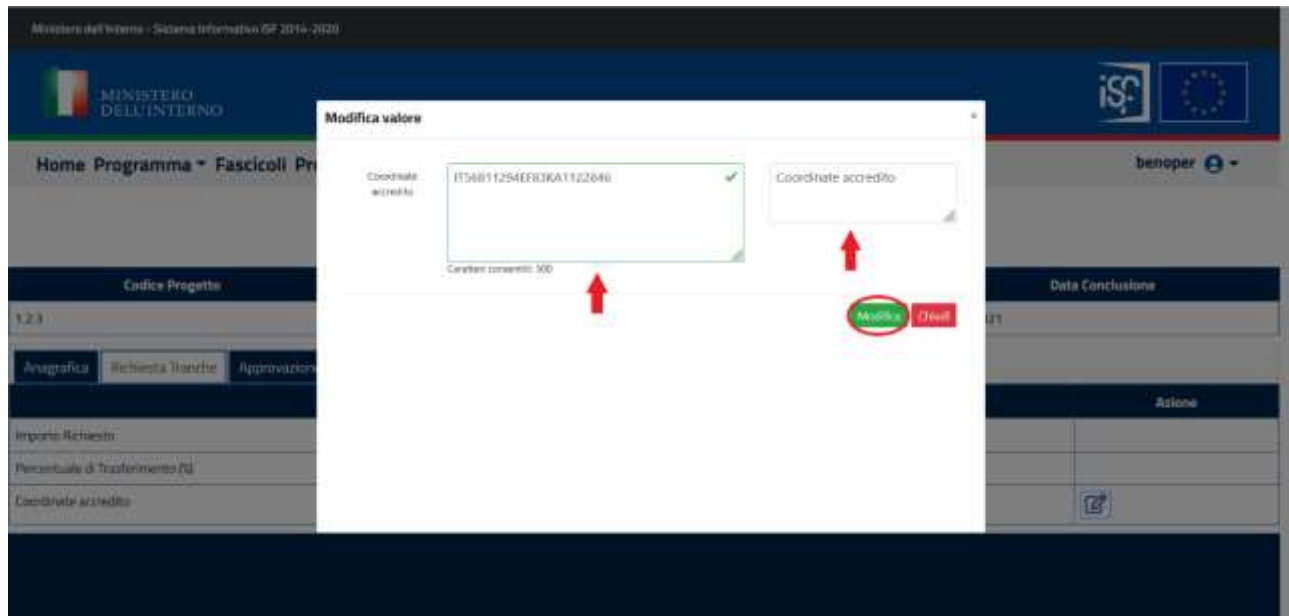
Ministero dell'Interno - Sistema Informativo ISF 2014-2020

MINISTERO DELL'INTERNO

iSF

Home Programma ▾ Fascicoli Pr

benoper

Modifica valore

×

Coordinate accredito

IT56B11294EF83KA1122846

Coordinate accredito

Caratteri consentiti: 500

Modifica Chiudi

Codice Progetto

Data Conclusione

1.2.3

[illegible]21

Anagrafica Richiesta Tranche Approvazion

Azione

Importo Richiesto

Percentuale di Trasferimento (%)

Coordinate accredito